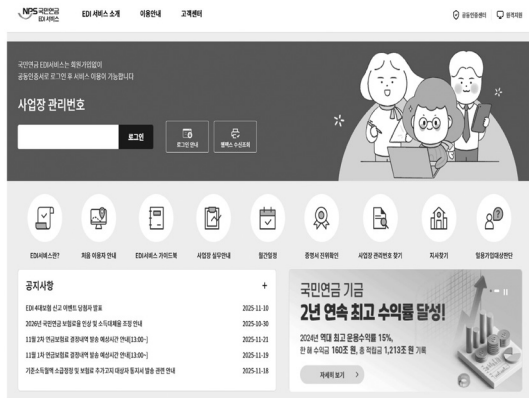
NPS 국민연금 EDI서비스

EDI 서비스 소개 이용안내 고객센터

공동인증센터 원격지원

국민연금 EDI서비스는 회원가입없이 공동인증서로 로그인 후 서비스 이용이 가능합니다

사업장 관리번호

로그인

로그인 안내

팩셀스 수신조회

EDI서비스란?

처음 이용자 안내

EDI서비스 가이드북

사업장 실무안내

월간일정

증명서 진위확인

사업장 관리번호 찾기

지사찾기

발송가입대상판단

공지사항 +

EDI 4대보험 신고 이벤트 당첨자 발표 2025-11-10

2026년 국민연금 보험료율 인상 및 소득대체율 조정 안내 2025-10-30

11월 2차 연금보험료 결정내역 발송 예상시간 안내(13:00~) 2025-11-21

11월 1차 연금보험료 결정내역 발송 예상시간 안내(13:00~) 2025-11-19

기준소득월액 소급정정 및 보험료 추가고지 대상자 통지서 발송 관련 안내 2025-11-18

국민연금 기금

2년 연속 최고 수익률 달성!

2024년 역대 최고 운용수익률 15%, 한 해 수익금 160조 원, 총 적립금 1,213조 원 기록

자세히 보기 >